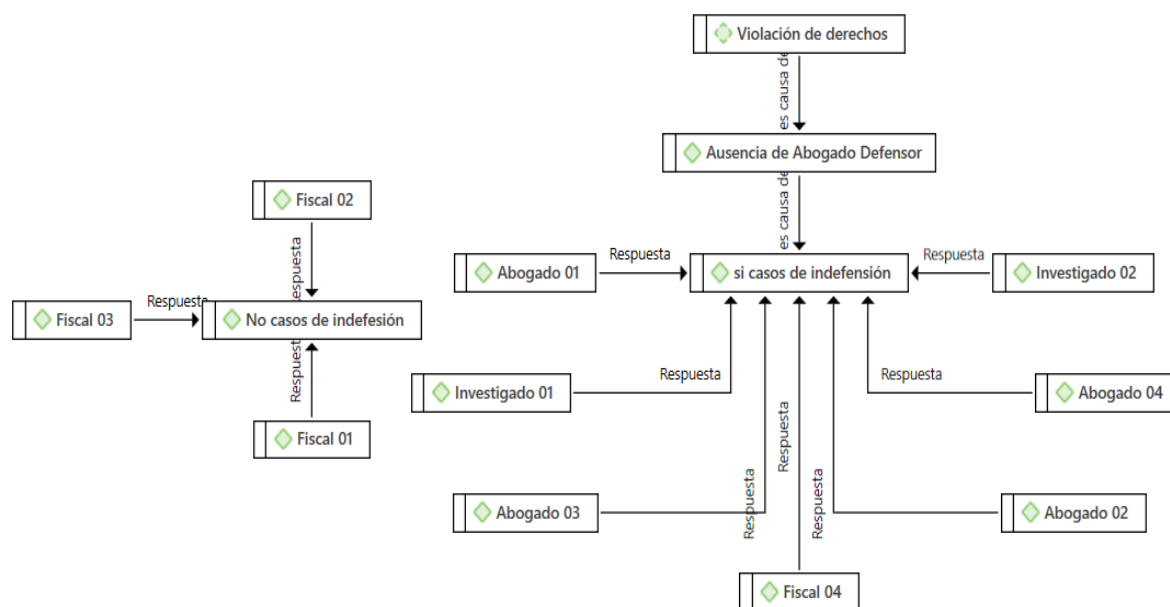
Violación de derechos

es causa de

Ausencia de Abogado Defensor

es causa de

Fiscal 02

Respuesta

Fiscal 03

Respuesta

No casos de indefesión

Respuesta

Fiscal 01

Abogado 01

Respuesta

si casos de indefensión

Respuesta

Investigado 02

Investigado 01

Respuesta

Respuesta

Abogado 04

Respuesta

Respuesta

Respuesta

Abogado 03

Abogado 02

Fiscal 04